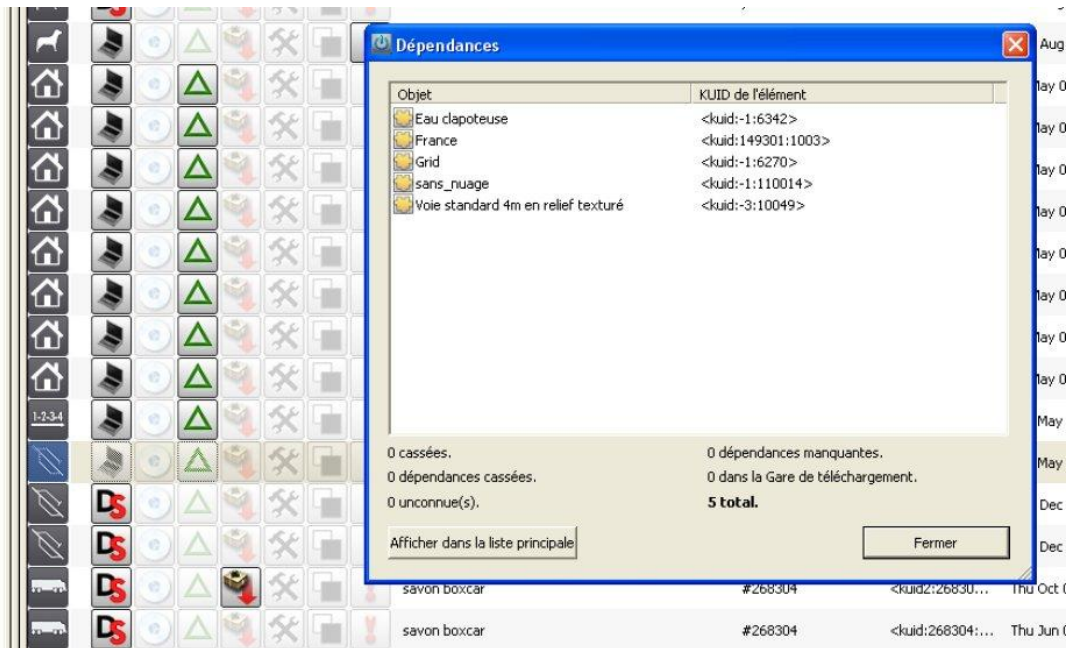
Dépendances

| Objet | KUID de l'élément |
|---|---|
| Eau clapoteuse | <kuid:-1:6342> |
| France | <kuid:149301:1003> |
| Grid | <kuid:-1:6270> |
| sans_nuage | <kuid:-1:110014> |
| Voie standard 4m en relief texturé | <kuid:-3:10049> |

0 cassées.
0 dépendances manquantes.
0 dépendances cassées.
0 dans la Gare de téléchargement.
0 unconnue(s).
5 total.

Afficher dans la liste principale
Fermer

Aug
May 0
May 0
May 0
May 0
May 0
May 0
May 0
May 0
1-2-3-4
May
May
Dec
Dec

savon boxcar #268304 <kuid2:26830... Thu Oct (
savon boxcar #268304 <kuid:268304:... Thu Jun (